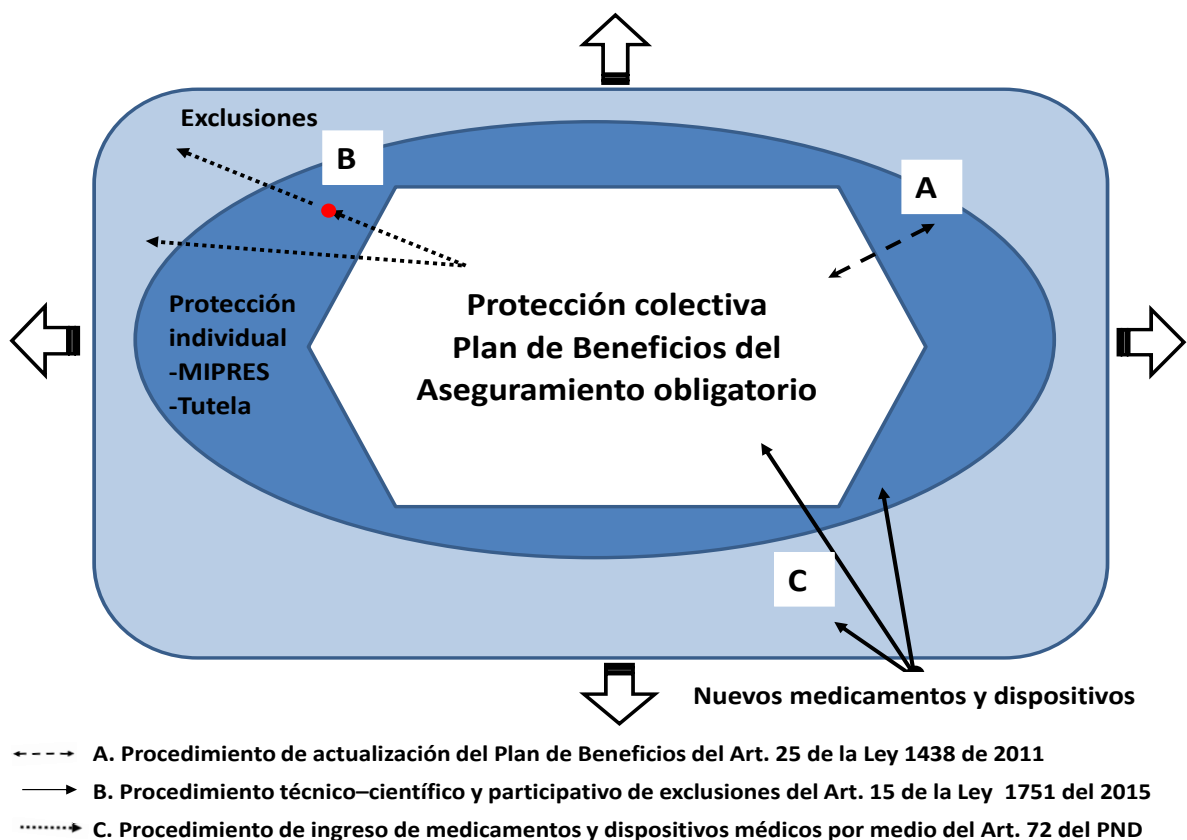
Exclusiones

B

A

Protección individual
-MIPRES
-Tutela

Protección colectiva
Plan de Beneficios del
Aseguramiento obligatorio

C

Nuevos medicamentos y dispositivos

A. Procedimiento de actualización del Plan de Beneficios del Art. 25 de la Ley 1438 de 2011

B. Procedimiento técnico–científico y participativo de exclusiones del Art. 15 de la Ley 1751 del 2015

C. Procedimiento de ingreso de medicamentos y dispositivos médicos por medio del Art. 72 del PND